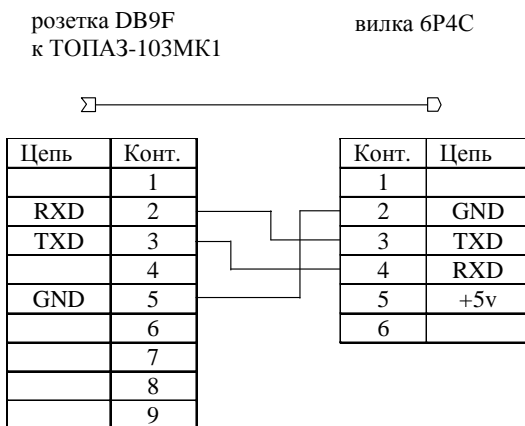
розетка DB9F
к ТОПАЗ-103МК1

вилка 6P4C

| Цепь | Конт. |
|---|---|
| | 1 |
| RXD | 2 |
| TXD | 3 |
| | 4 |
| GND | 5 |
| | 6 |
| | 7 |
| | 8 |
| | 9 |

| Конт. | Цепь |
|---|---|
| 1 | |
| 2 | GND |
| 3 | TXD |
| 4 | RXD |
| 5 | +5v |
| 6 | |